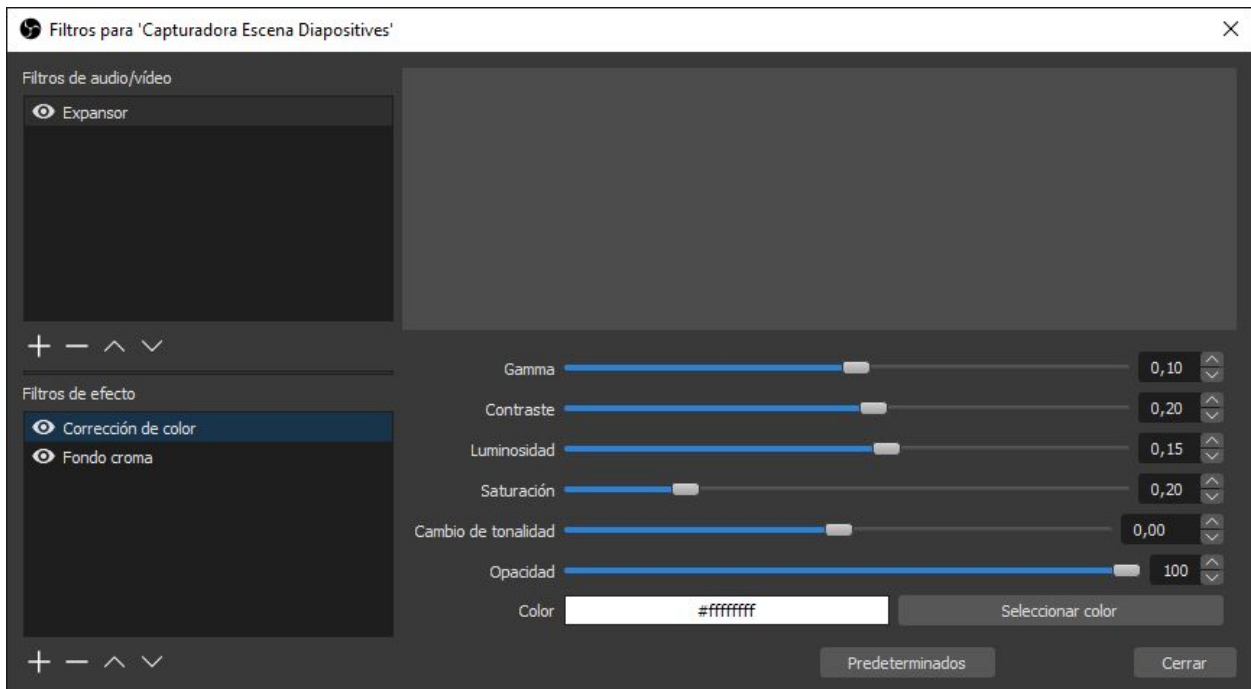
Filtros para 'Capturadora Escena Diapositives'

Filtros de audio/vídeo

Expansor

+ — ∧ ∨

Filtros de efecto

Corrección de color

Fondo croma

+ — ∧ ∨

Gamma 0,10

Contraste 0,20

Luminosidad 0,15

Saturación 0,20

Cambio de tonalidad 0,00

Opacidad 100

Color #ffffffff

Seleccionar color

Predeterminados

Cerrar